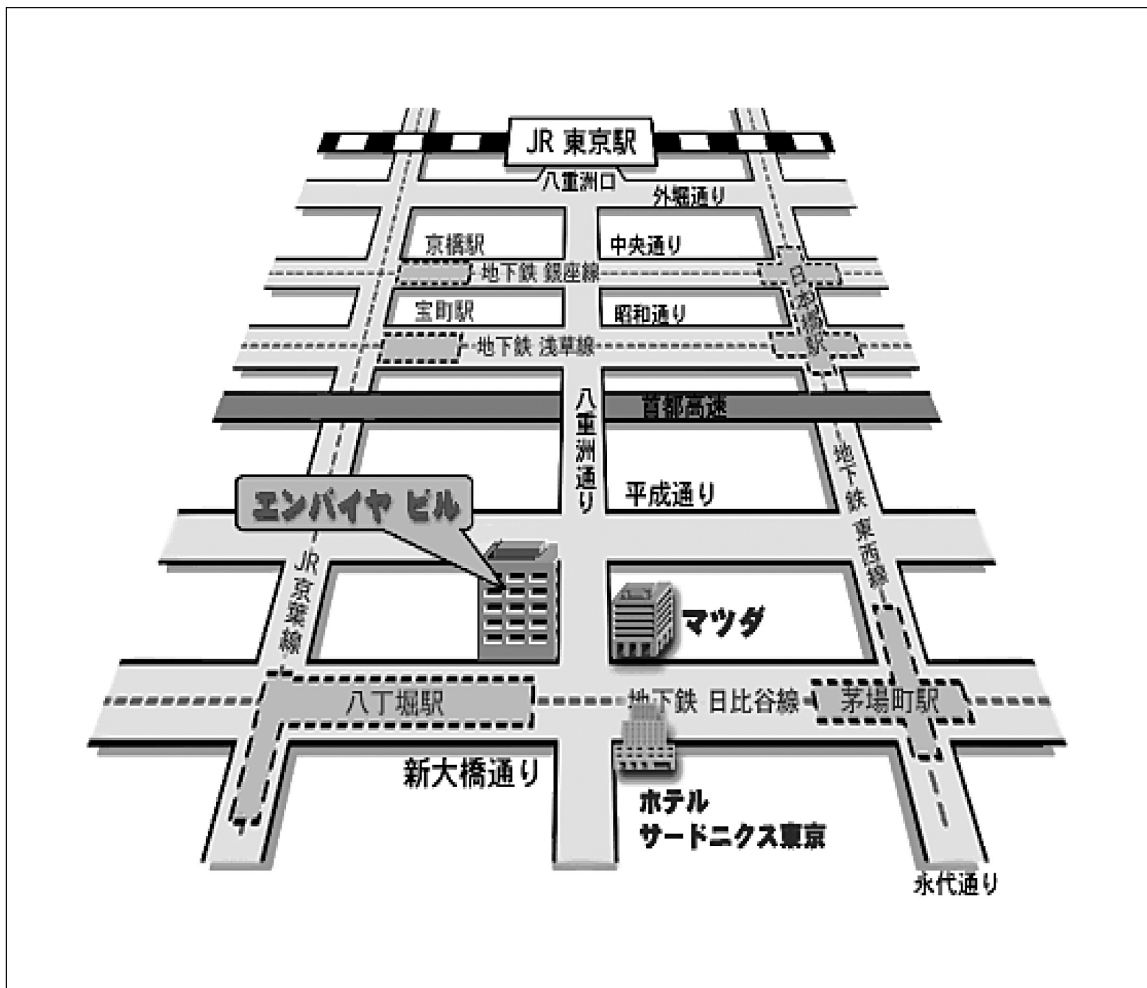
JR 東京駅

八重洲口

外堀通り

京橋駅

中央通り

地下鉄 銀座線

日本橋駅

宝町駅

昭和通り

地下鉄 浅草線

首都高速

八重洲通り

地下鉄 東西線

平成通り

エンパイヤ ビル

JR 京葉線

マツダ

八丁堀駅

地下鉄 日比谷線

茅場町駅

新大橋通り

ホテル
サードニクス東京

永代通り